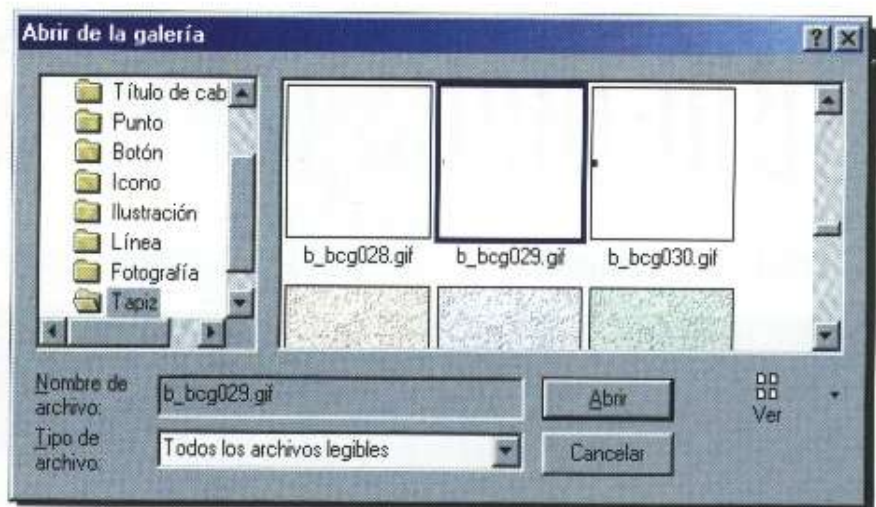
Abrir de la galería

?

Título de cab
Punto
Botón
Icono
Ilustración
Línea
Fotografía
Tapiz

b_bcg028.gif
b_bcg029.gif
b_bcg030.gif

Nombre de archivo:
b_bcg029.gif
Abrir
Ver
Tipo de archivo:
Todos los archivos legibles
Cancelar